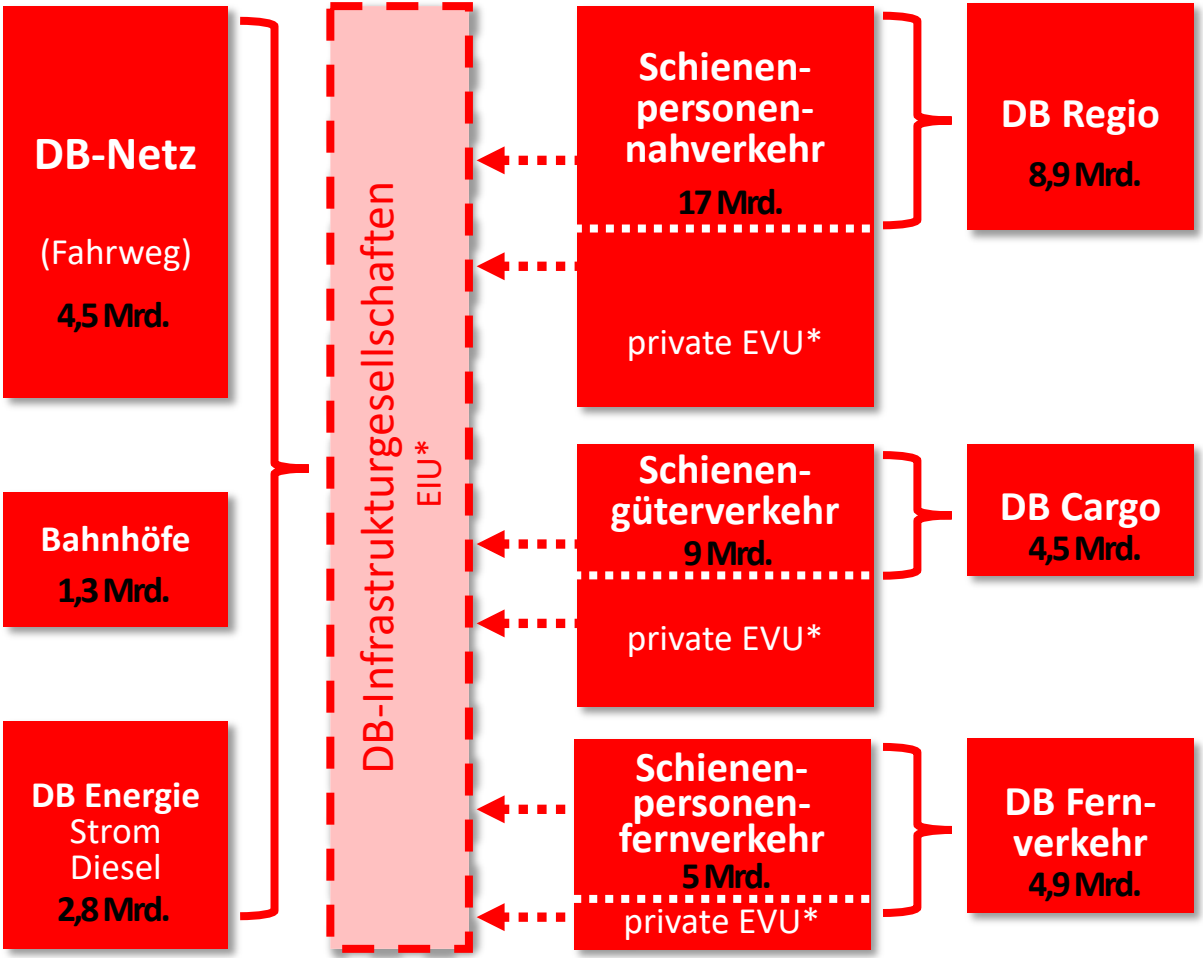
DB-Netz

(Fahrweg)

4,5 Mrd.

Bahnhöfe

1,3 Mrd.

DB Energie
Strom
Diesel
2,8 Mrd.

DB-Infrastrukturgesellschaften
EIU*

Schienenpersonennahverkehr
17 Mrd.

private EVU*

Schienengüterverkehr
9 Mrd.

private EVU*

Schienenpersonenfernverkehr
5 Mrd.

private EVU*

DB Regio
8,9 Mrd.

DB Cargo
4,5 Mrd.

DB Fernverkehr
4,9 Mrd.